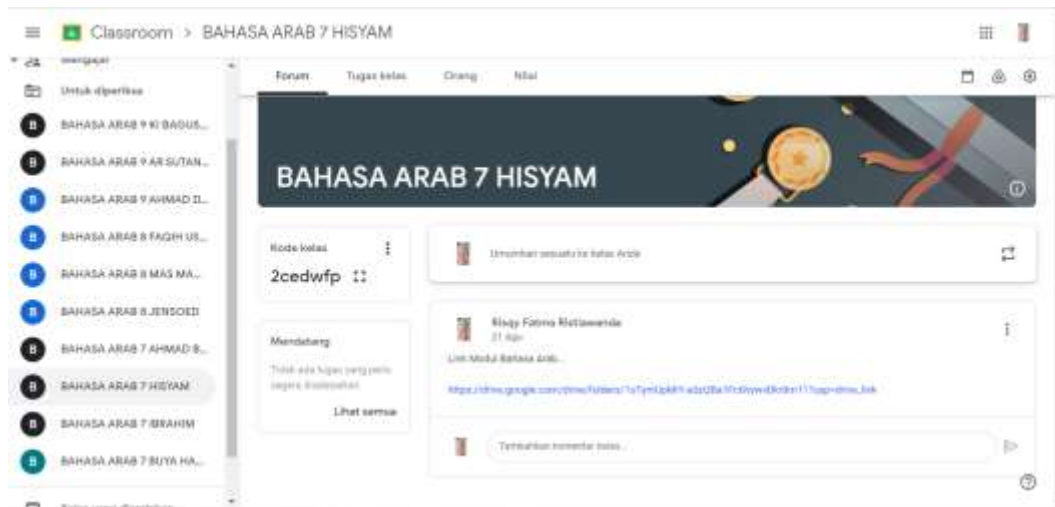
Classroom > BAHASA ARAB 7 HISYAM

Mengajar

Untuk diperiksa

B BAHASA ARAB 9 KI BAGUS...

B BAHASA ARAB 9 AR SUTAN...

B BAHASA ARAB 9 AHMAD D...

B BAHASA ARAB 8 FAQIH US...

B BAHASA ARAB 8 MAS MA...

B BAHASA ARAB 8 JENSOED

B BAHASA ARAB 7 AHMAD B...

B BAHASA ARAB 7 HISYAM

B BAHASA ARAB 7 IBRAHIM

B BAHASA ARAB 7 BUYA HA...

Forum Tugas kelas Orang Nilai

BAHASA ARAB 7 HISYAM

Kode kelas

2cedwfp

Mendatang

Tidak ada tugas yang perlu segera diselesaikan

Lihat semua

Umumkan sesuatu ke kelas Anda

Rizqy Fatma Ristiawanda

21 Apr

Link Modul Bahasa Arab...

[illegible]

Tambahkan komentar kelas...